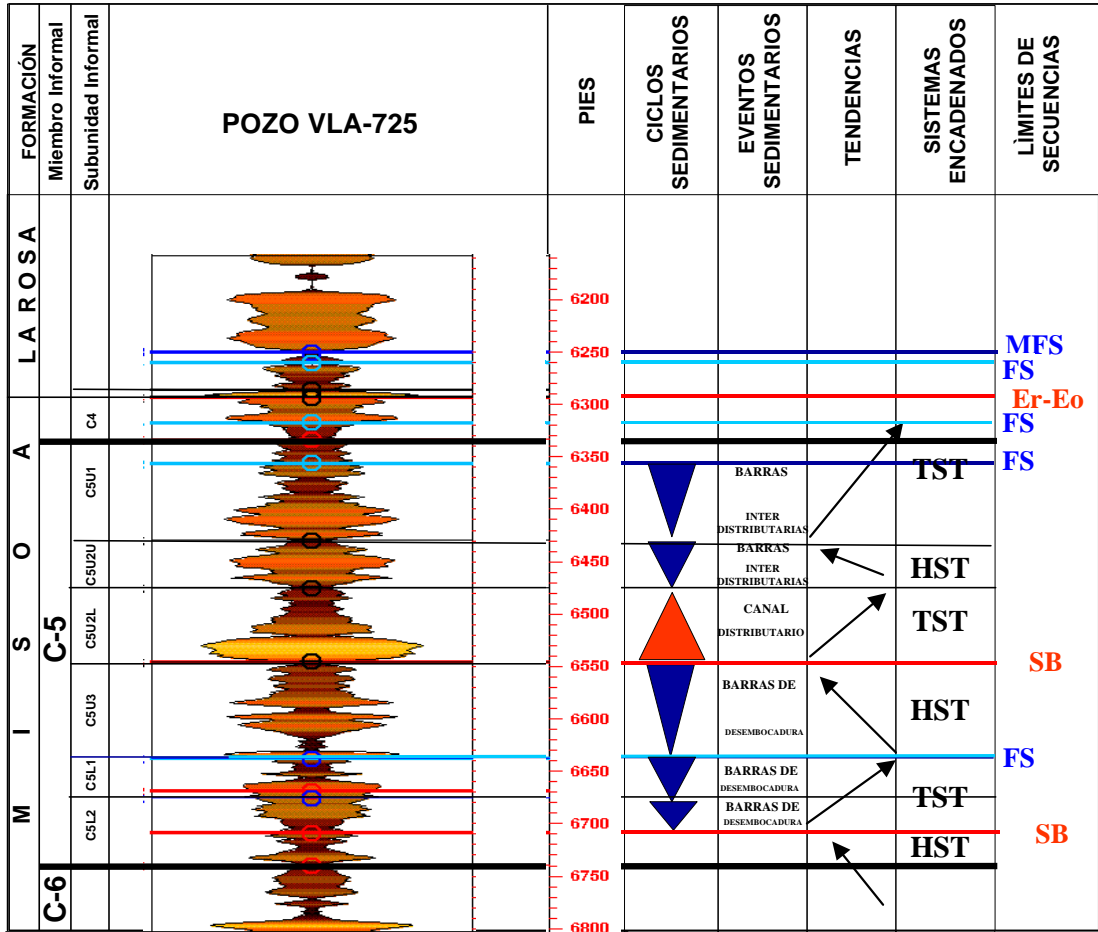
| FORMACIÓN | Miembro Informal | Subunidad Informal | POZO VLA-725 | PIES | CICLOS SEDIMENTARIOS | EVENTOS SEDIMENTARIOS | TENDENCIAS | SISTEMAS ENCADENADOS | LÌMITES DE SECUENCIAS |
|---|---|---|---|---|---|---|---|---|---|
| LA ROSA | | | | 6200 | | | | | |
| | | | | 6250 | | | | | MFS |
| | | | | | | | | | FS |
| | | | | 6300 | | | | | Er-Eo |
| MISOA | C-5 | C4 | | | | | | | FS |
| | | C5U1 | | 6350 | | BARRAS INTER DISTRIBUTARIAS | | TST | FS |
| | | | | 6400 | | | | | |
| | | C5U2U | | 6450 | | BARRAS INTER DISTRIBUTARIAS | | HST | |
| | | C5U2L | | 6500 | | CANAL DISTRIBUTARIO | | TST | |
| | | | | 6550 | | | | | SB |
| | | C5U3 | | 6600 | | BARRAS DE DESEMBOCADURA | | HST | |
| | | C5L1 | | 6650 | | BARRAS DE DESEMBOCADURA | | | FS |
| | | C5L2 | | 6700 | | BARRAS DE DESEMBOCADURA | | TST | SB |
| | | | | | | | | HST | |
| | C-6 | | | 6750 | | | | | |
| | | | | 6800 | | | | | |